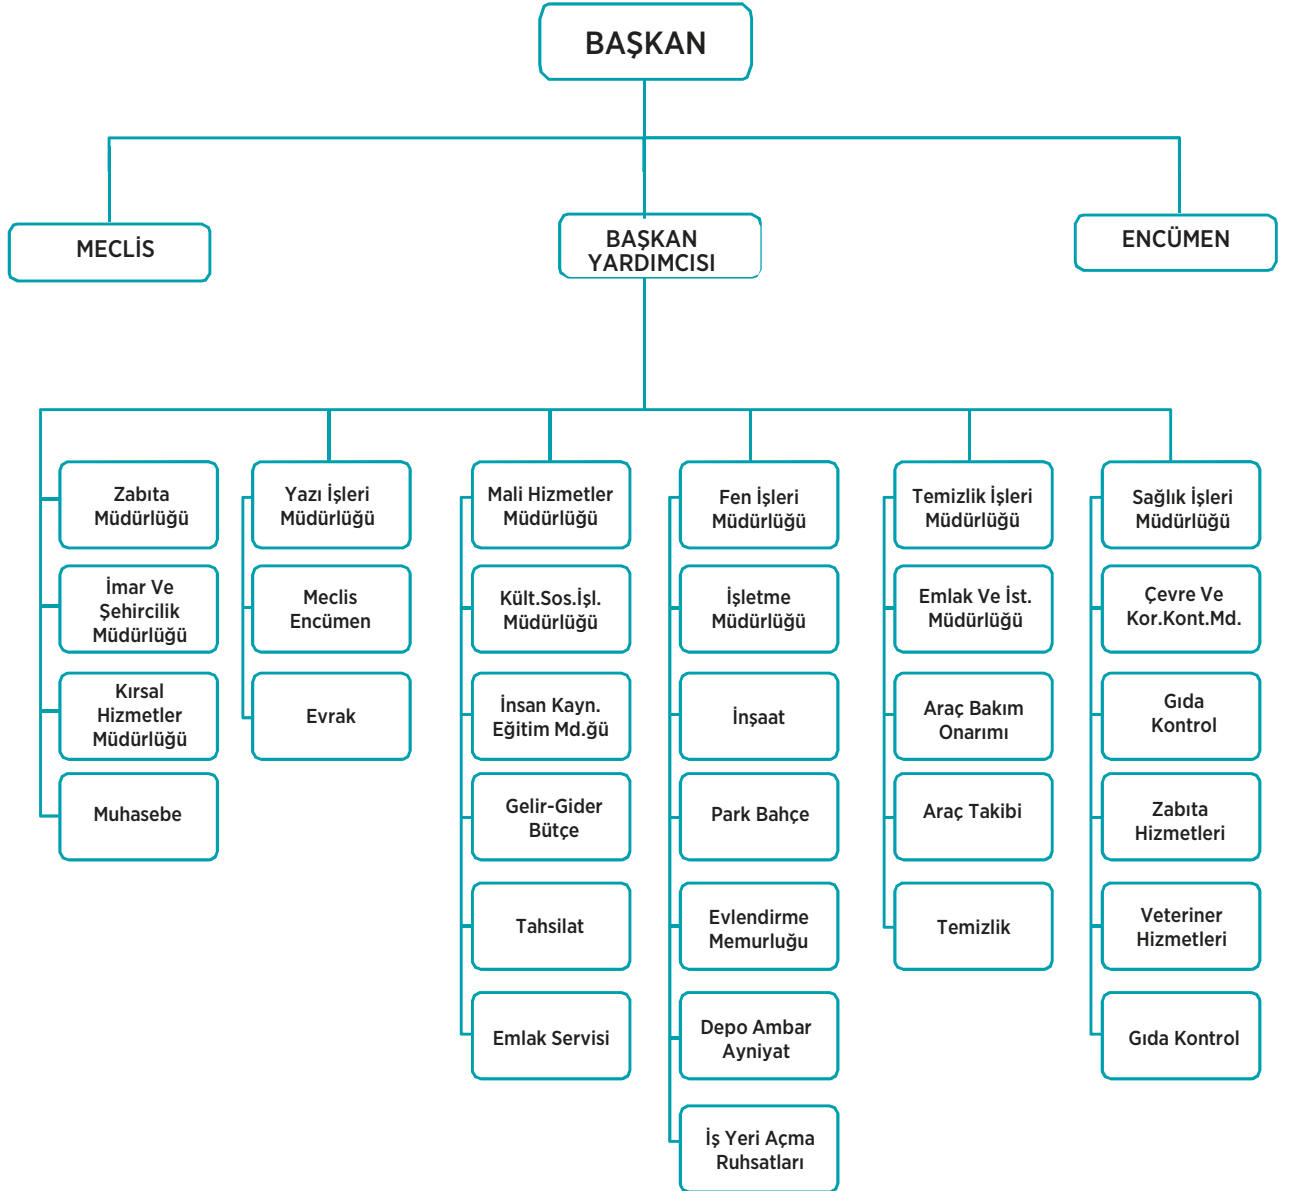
BAŞKAN

MECLİS

BAŞKAN YARDIMCISI

ENCÜMEN

Zabıta Müdürlüğü

İmar Ve Şehircilik Müdürlüğü

Kırsal Hizmetler Müdürlüğü

Muhasebe

Yazı İşleri Müdürlüğü

Meclis Encümen

Evrak

Mali Hizmetler Müdürlüğü

Kült.Sos.İşl. Müdürlüğü

İnsan Kayn. Eğitim Md.ğü

Gelir-Gider Bütçe

Tahsilat

Emlak Servisi

Fen İşleri Müdürlüğü

İşletme Müdürlüğü

İnşaat

Park Bahçe

Evlendirme Memurluğu

Depo Ambar Ayniyat

İş Yeri Açma Ruhsatları

Temizlik İşleri Müdürlüğü

Emlak Ve İst. Müdürlüğü

Araç Bakım Onarımı

Araç Takibi

Temizlik

Sağlık İşleri Müdürlüğü

Çevre Ve Kor.Kont.Md.

Gıda Kontrol

Zabıta Hizmetleri

Veteriner Hizmetleri

Gıda Kontrol